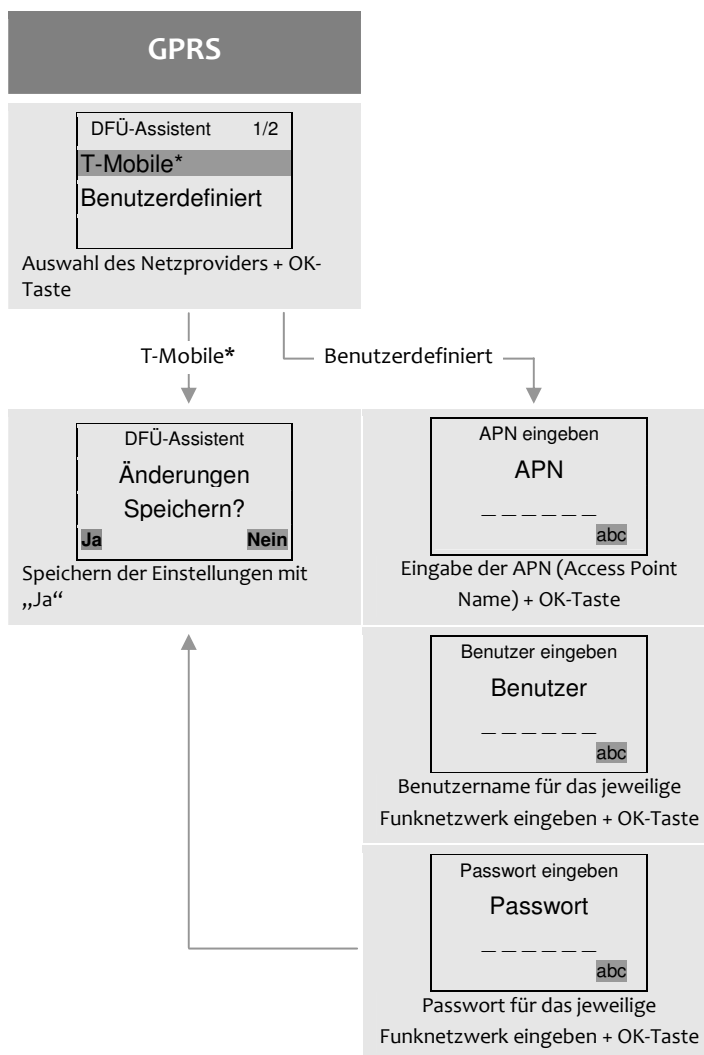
GPRS

DFÜ-Assistent 1/2
T-Mobile*
Benutzerdefiniert

Auswahl des Netzproviders + OK-Taste

T-Mobile*

Benutzerdefiniert

DFÜ-Assistent
Änderungen
Speichern?
Ja Nein

Speichern der Einstellungen mit „Ja“

APN eingeben
APN
_ _ _ _ _ _
abc

Eingabe der APN (Access Point Name) + OK-Taste

Benutzer eingeben
Benutzer
_ _ _ _ _ _
abc

Benutzername für das jeweilige Funknetzwerk eingeben + OK-Taste

Passwort eingeben
Passwort
_ _ _ _ _ _
abc

Passwort für das jeweilige Funknetzwerk eingeben + OK-Taste